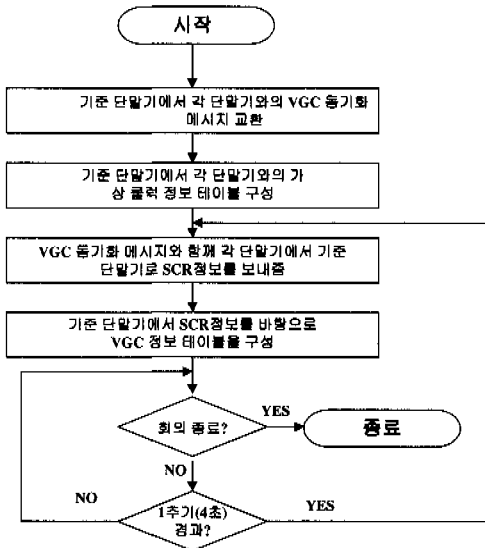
시작

기준 단말기에서 각 단말기와의 VGC 동기화 메시지 교환

기준 단말기에서 각 단말기와의 가상 클럭 정보 테이블 구성

VGC 동기화 메시지와 함께 각 단말기에서 기준 단말기로 SCR정보를 보내줌

기준 단말기에서 SCR정보를 바탕으로 VGC 정보 테이블을 구성

회의 종료?

YES

종료

NO

NO

1주기(4초) 경과?

YES